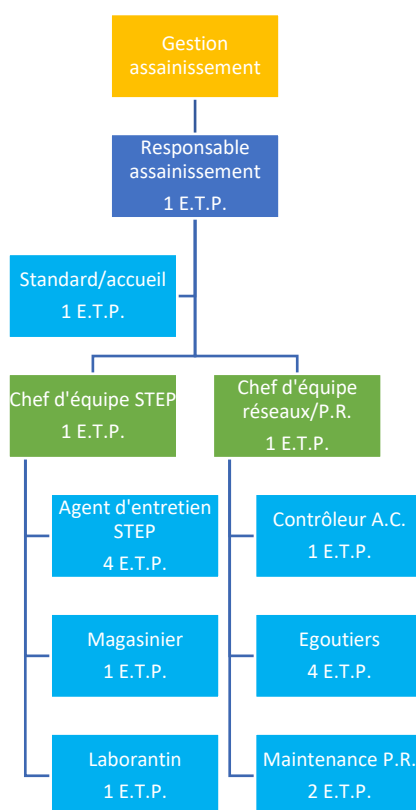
Gestion assainissement

Responsable assainissement
1 E.T.P.

Standard/accueil
1 E.T.P.

Chef d'équipe STEP
1 E.T.P.

Chef d'équipe réseaux/P.R.
1 E.T.P.

Agent d'entretien STEP
4 E.T.P.

Magasinier
1 E.T.P.

Laborantin
1 E.T.P.

Contrôleur A.C.
1 E.T.P.

Egoutiers
4 E.T.P.

Maintenance P.R.
2 E.T.P.